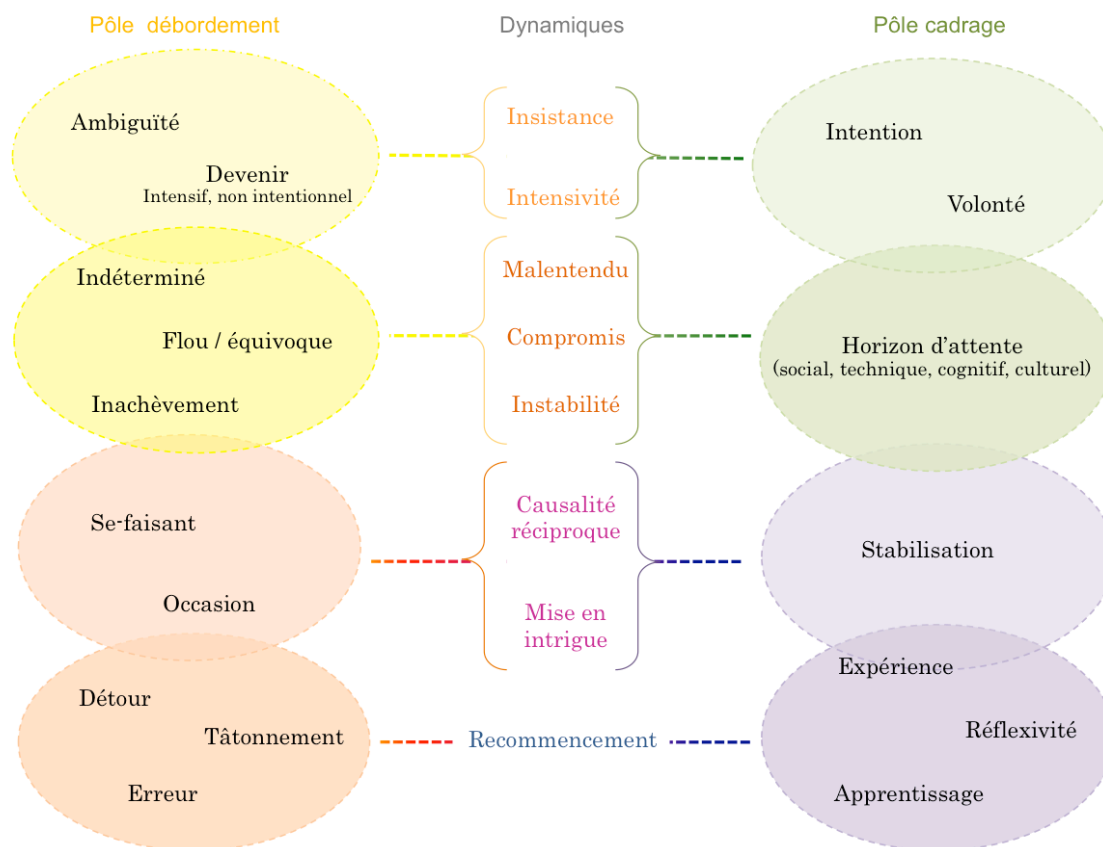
Pôle débordement

Dynamiques

Pôle cadrage

Ambiguïté

Devenir
Intensif, non intentionnel

Insistance

Intensivité

Intention

Volonté

Indéterminé

Flou / équivoque

Inachèvement

Malentendu

Compromis

Instabilité

Horizon d'attente
(social, technique, cognitif, culturel)

Se-faisant

Occasion

Causalité réciproque

Mise en intrigue

Stabilisation

Détour

Tâtonnement

Erreur

Recommencement

Expérience

Réflexivité

Apprentissage